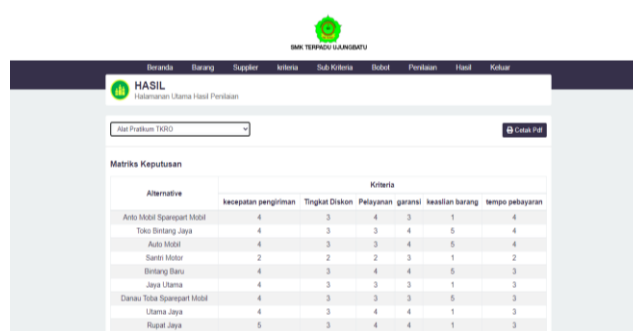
SMK TERPADU UJUNGBATU

Beranda Barang Supplier kriteria Sub Kriteria Bobot Penilaian Hasil Keluar

HASIL
Halamanan Utama Hasil Penilaian

Alat Praktikum TKRO

Cetak Pdf

Matriks Keputusan

| Alternative | Kriteria | | | | | |
|---|---|---|---|---|---|---|
| | kecepatan pengiriman | Tingkat Diskon | Pelayanan | garansi | keaslian barang | tempo pebayaran |
| Anto Mobil Sparepart Mobil | 4 | 3 | 4 | 3 | 1 | 4 |
| Toko Bintang Jaya | 4 | 3 | 3 | 4 | 5 | 4 |
| Auto Mobil | 4 | 3 | 3 | 4 | 5 | 4 |
| Santri Motor | 2 | 2 | 2 | 3 | 1 | 2 |
| Bintang Baru | 4 | 3 | 4 | 4 | 5 | 3 |
| Jaya Utama | 4 | 3 | 3 | 3 | 1 | 3 |
| Danau Toba Sparepart Mobil | 4 | 3 | 3 | 3 | 5 | 3 |
| Utama Jaya | 4 | 3 | 4 | 4 | 1 | 3 |
| Rupat Jaya | 5 | 3 | 4 | 4 | 1 | 3 |